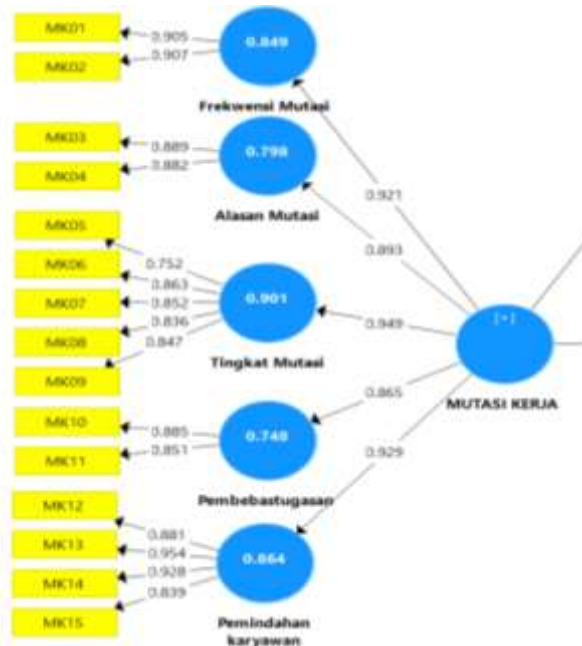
MK01
MK02
0.905
0.907
0.849
Frekwensi Mutasi

MK03
MK04
0.889
0.882
0.798
Alasan Mutasi

0.921
0.893

MK05
MK06
MK07
MK08
MK09
0.752
0.863
0.852
0.836
0.847
0.901
Tingkat Mutasi

0.949
[+]
MUTASI KERJA

0.865

MK10
MK11
0.885
0.851
0.748
Pembebastugasan

0.929

MK12
MK13
MK14
MK15
0.881
0.954
0.928
0.839
0.864
Pemindahan karyawan